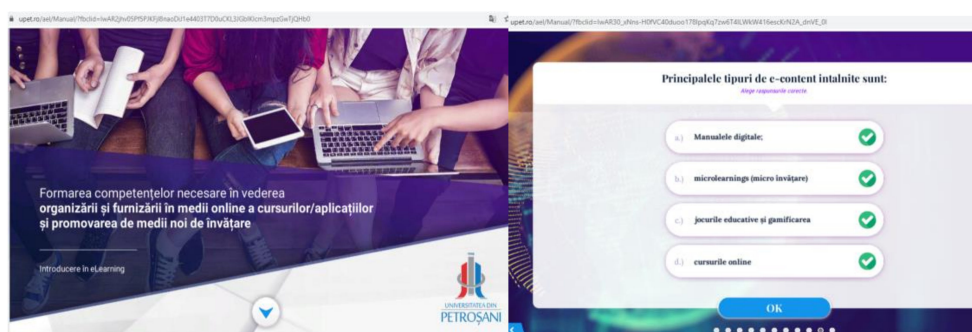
upet.ro/ael/Manual/?fbclid=IwAR2jhv05Pf5PIKFj8naoDi1e44031TD0uCXL3JGbIKlcm3mpzGwTjQHb0

Formarea competențelor necesare în vederea organizării și furnizării în medii online a cursurilor/aplicațiilor și promovarea de medii noi de învățare

Introducere în eLearning

UNIVERSITATEA DIN PETROȘANI

upet.ro/ael/Manual/?fbclid=IwAR30_xNns-H0fVC40duoo17BpqKq7zw6T4ILWkW416escKrNZA_dnVE_0I

Principalele tipuri de e-content intalnite sunt:

Alege raspunsurile corecte

a.) Manualele digitale;

b.) microlearnings (micro învățare)

c.) jocurile educative și gamificarea

d.) cursurile online

OK